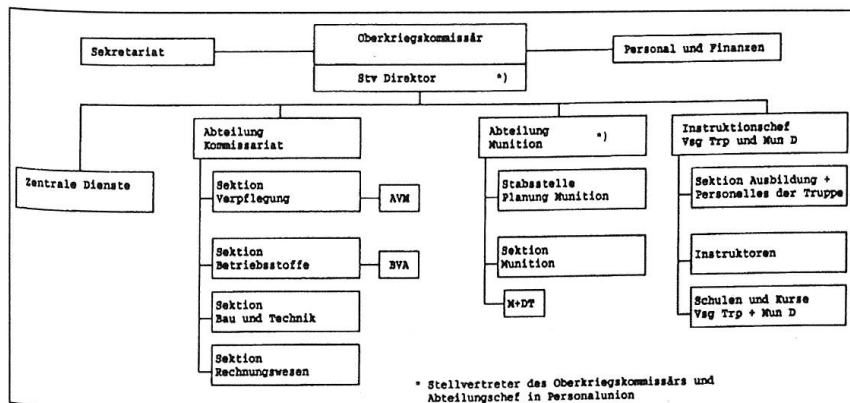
Oberkriegskommissär

Sekretariat

Personal und Finanzen

Stv Direktor *)

Zentrale Dienste

Abteilung Kommissariat

Sektion Verpflegung

AVM

Sektion Betriebsstoffe

BVA

Sektion Bau und Technik

Sektion Rechnungswesen

Abteilung Munition *)

Stabsstelle Planung Munition

Sektion Munition

M+DT

Instruktionschef Vsg Trp und Mun D

Sektion Ausbildung + Personelles der Truppe

Instruktoren

Schulen und Kurse Vsg Trp + Mun D

* Stellvertreter des Oberkriegskommissärs und Abteilungschef in Personalunion